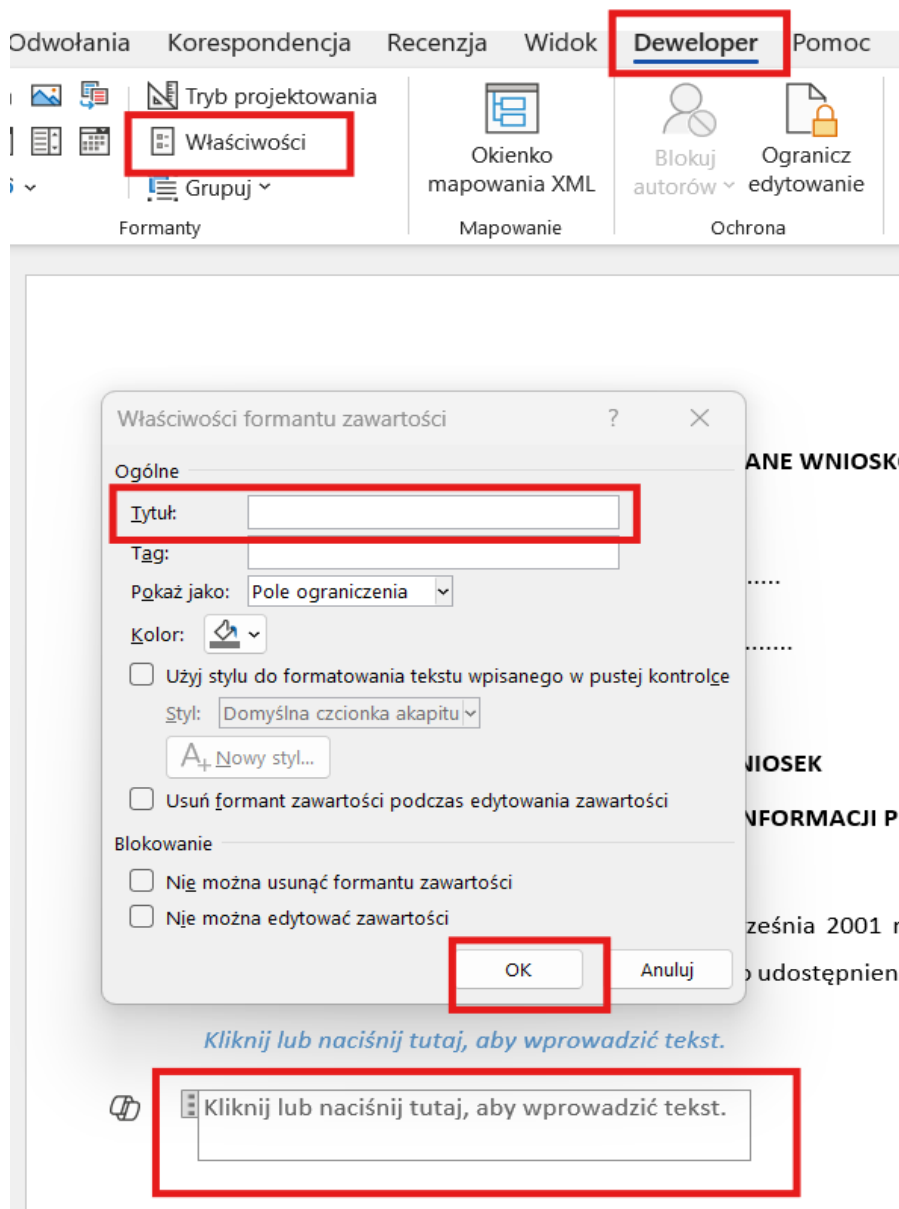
Odwołania Korespondencja Recenzja Widok Deweloper Pomoc

Tryb projektowania
Właściwości
Grupuj
Formanty

Okienko mapowania XML
Mapowanie

Blokuj autorów
Ogranicz edytowanie
Ochrona

Właściwości formantu zawartości ? ✕

Ogólne
Tytuł:
Tag:
Pokaż jako: Pole ograniczenia
Kolor:
Użyj stylu do formatowania tekstu wpisanego w pustej kontrolce
Styl: Domyślna czcionka akapitu
Nowy styl...
Usuń formant zawartości podczas edytowania zawartości

Blokowanie
Nie można usunąć formantu zawartości
Nie można edytować zawartości

OK Anuluj

ANE WNIOSK
......
.......
NIOSEK
NFORMACJI P
rześnia 2001 r
o udostępnien

Kliknij lub naciśnij tutaj, aby wprowadzić tekst.

Kliknij lub naciśnij tutaj, aby wprowadzić tekst.